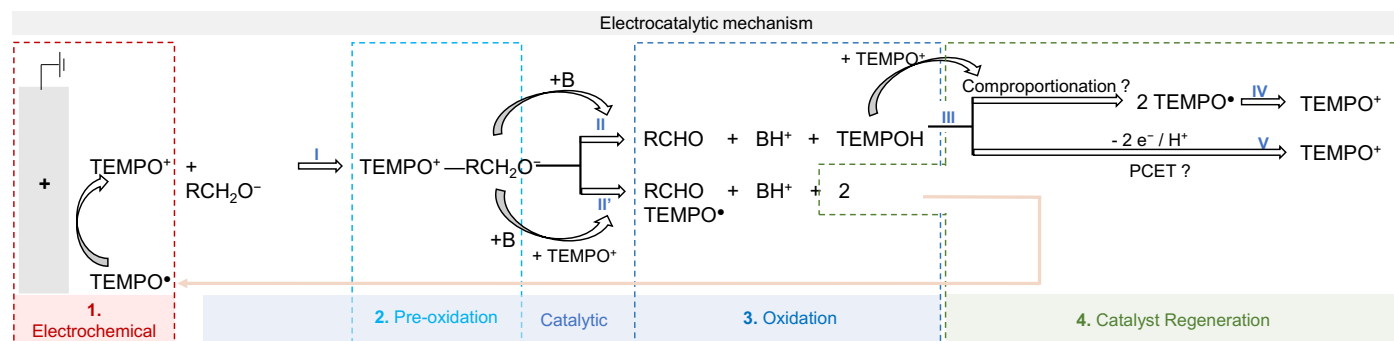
Electrocatalytic mechanism

+

TEMPO$^+$ + RCH$_2$O$^-$

TEMPO•

I

TEMPO$^+$ —RCH$_2$O$^-$

+B

II

II'

+B

+ TEMPO$^+$

RCHO + BH$^+$ + TEMPOH

RCHO + BH$^+$ + 2 TEMPO•

+ TEMPO$^+$

III

Comproportionation ?

2 TEMPO•

IV

TEMPO$^+$

- 2 e$^-$ / H$^+$

V

TEMPO$^+$

PCET ?

1. Electrochemical

2. Pre-oxidation

Catalytic

3. Oxidation

4. Catalyst Regeneration